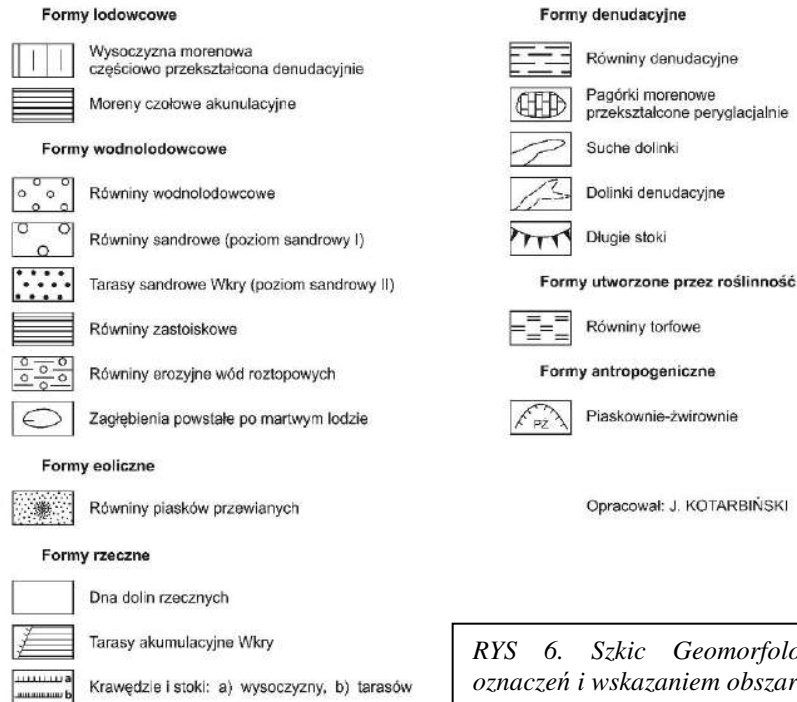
Formy lodowcowe

Wysoczyzna morenowa częściowo przekształcona denudacyjnie

Moreny czołowe akunulacyjne

Formy wodnolodowcowe

Równiny wodnolodowcowe

Równiny sandrowe (poziom sandrowy I)

Tarasy sandrowe Wkry (poziom sandrowy II)

Równiny zastoiskowe

Równiny erozyjne wód roztopowych

Zagłębienia powstałe po martwym lodzie

Formy eoliczne

Równiny piasków przewianych

Formy rzeczne

Dna dolin rzecznych

Tarasy akumulacyjne Wkry

a b Krawędzie i stoki: a) wysoczyzny, b) tarasów

Formy denudacyjne

Równiny denudacyjne

Pagórki morenowe przekształcone peryglacjalnie

Suche dolinki

Dolinki denudacyjne

Długie stoki

Formy utworzone przez roślinność

Równiny torfowe

Formy antropogeniczne

PŻ Piaskownie-żwirownie

Opracował: J. KOTARBIŃSKI

RYS 6. Szkic Geomorfolo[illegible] oznaczeń i wskazaniem obszar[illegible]